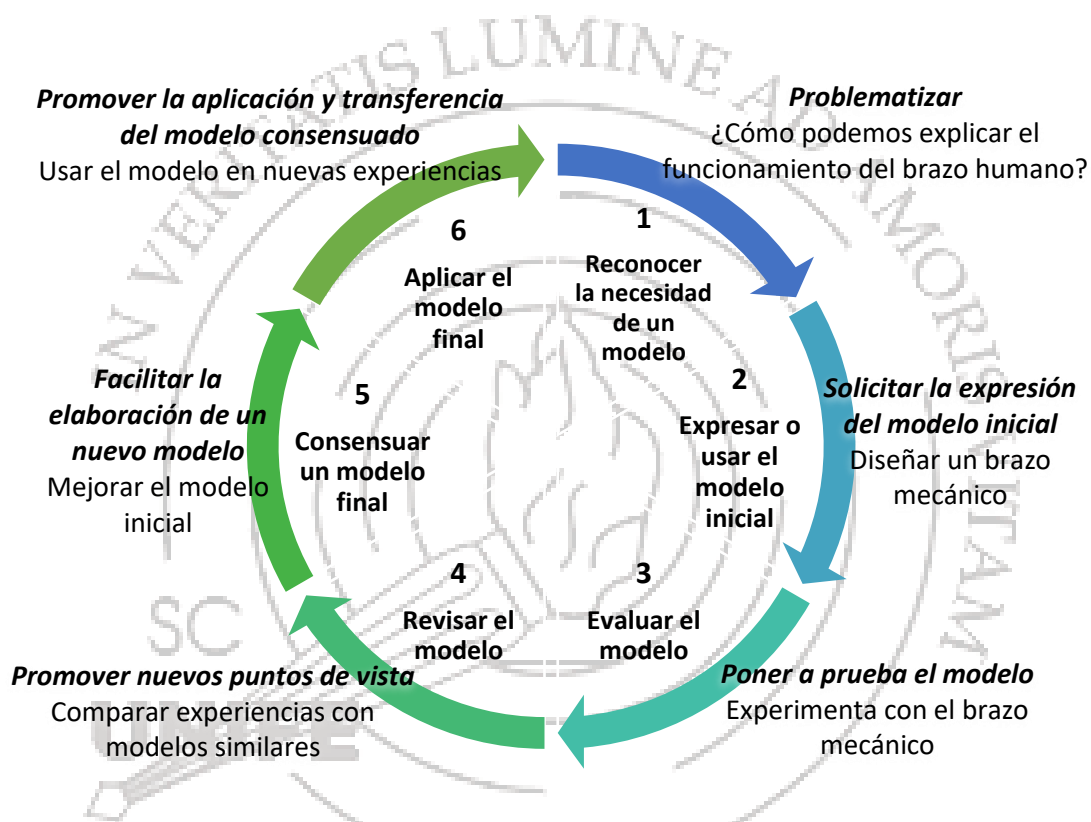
Promover la aplicación y transferencia del modelo consensuado
Usar el modelo en nuevas experiencias

Problematizar
¿Cómo podemos explicar el funcionamiento del brazo humano?

1
Reconocer la necesidad de un modelo

6
Aplicar el modelo final

Facilitar la elaboración de un nuevo modelo
Mejorar el modelo inicial

5
Consensuar un modelo final

2
Expresar o usar el modelo inicial

Solicitar la expresión del modelo inicial
Diseñar un brazo mecánico

4
Revisar el modelo

3
Evaluar el modelo

Promover nuevos puntos de vista
Comparar experiencias con modelos similares

Poner a prueba el modelo
Experimenta con el brazo mecánico